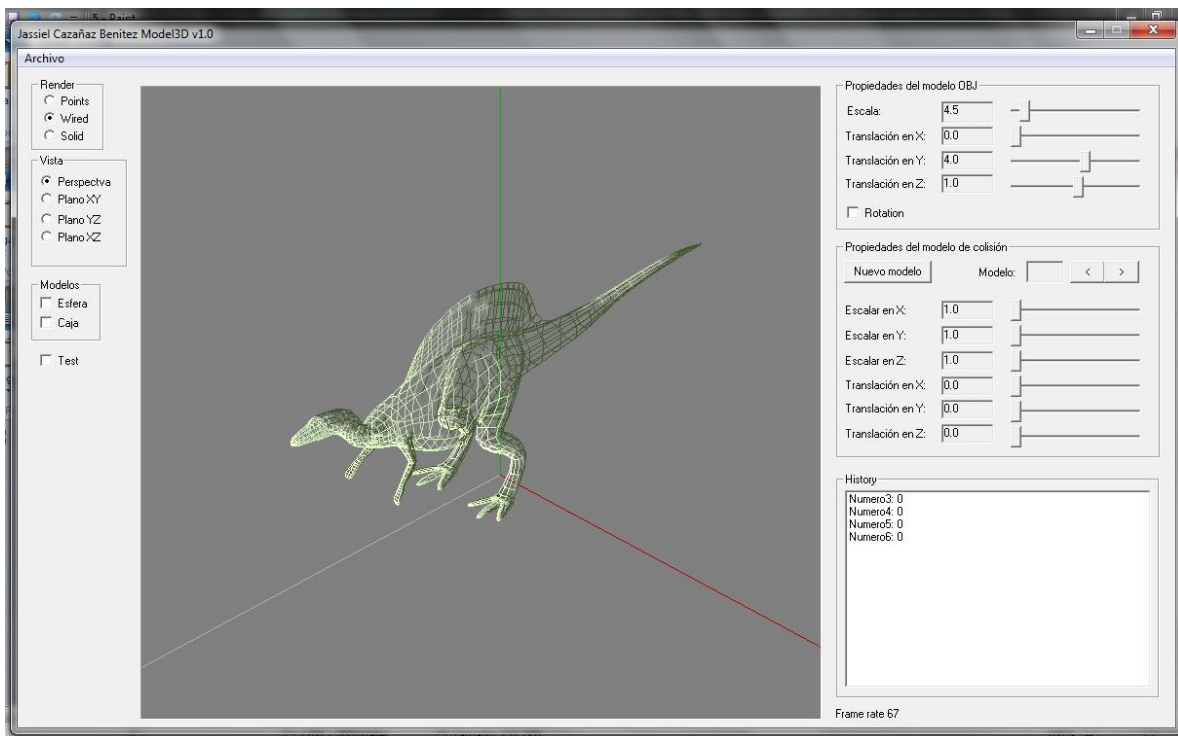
5 - Paint

Jassiel Cazañaz Benitez Model3D v1.0

Archivo

Render
Points
Wired
Solid

Vista
Perspectva
Plano XY
Plano YZ
Plano XZ

Modelos
Esfera
Caja

Test

Propiedades del modelo OBJ
Escala: 4.5
Translación en X: 0.0
Translación en Y: 4.0
Translación en Z: 1.0
Rotation

Propiedades del modelo de colisión
Nuevo modelo
Modelo:
<
>
Escalar en X: 1.0
Escalar en Y: 1.0
Escalar en Z: 1.0
Translación en X: 0.0
Translación en Y: 0.0
Translación en Z: 0.0

History
Numero3: 0
Numero4: 0
Numero5: 0
Numero6: 0

Frame rate 67